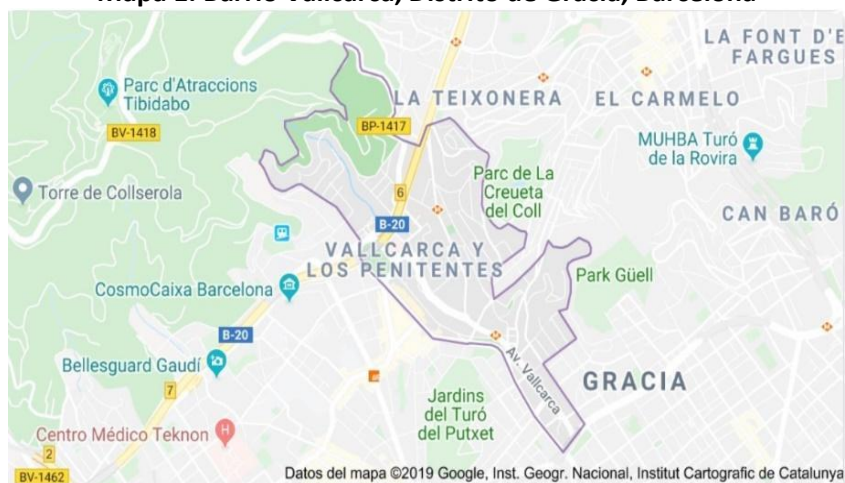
Mapa 1. Barrio Vallcarca, Distrito de Gracia, Barcelona

Parc d'Atraccions Tibidabo
BV-1418
Torre de Collserola
LA TEIXONERA
BP-1417
EL CARMELO
LA FONT D'E FARGUES
MUHBA Turó de la Rovira
Parc de La Creueta del Coll
CAN BARÓ
6
B-20
VALLCARCA Y LOS PENITENTES
Park Güell
CosmoCaixa Barcelona
B-20
Bellesguard Gaudí
7
Av. Vallcarca
GRACIA
Jardins del Turó del Putxet
Centro Médico Teknon
2
BV-1462
Datos del mapa ©2019 Google, Inst. Geogr. Nacional, Institut Cartografic de Catalunya